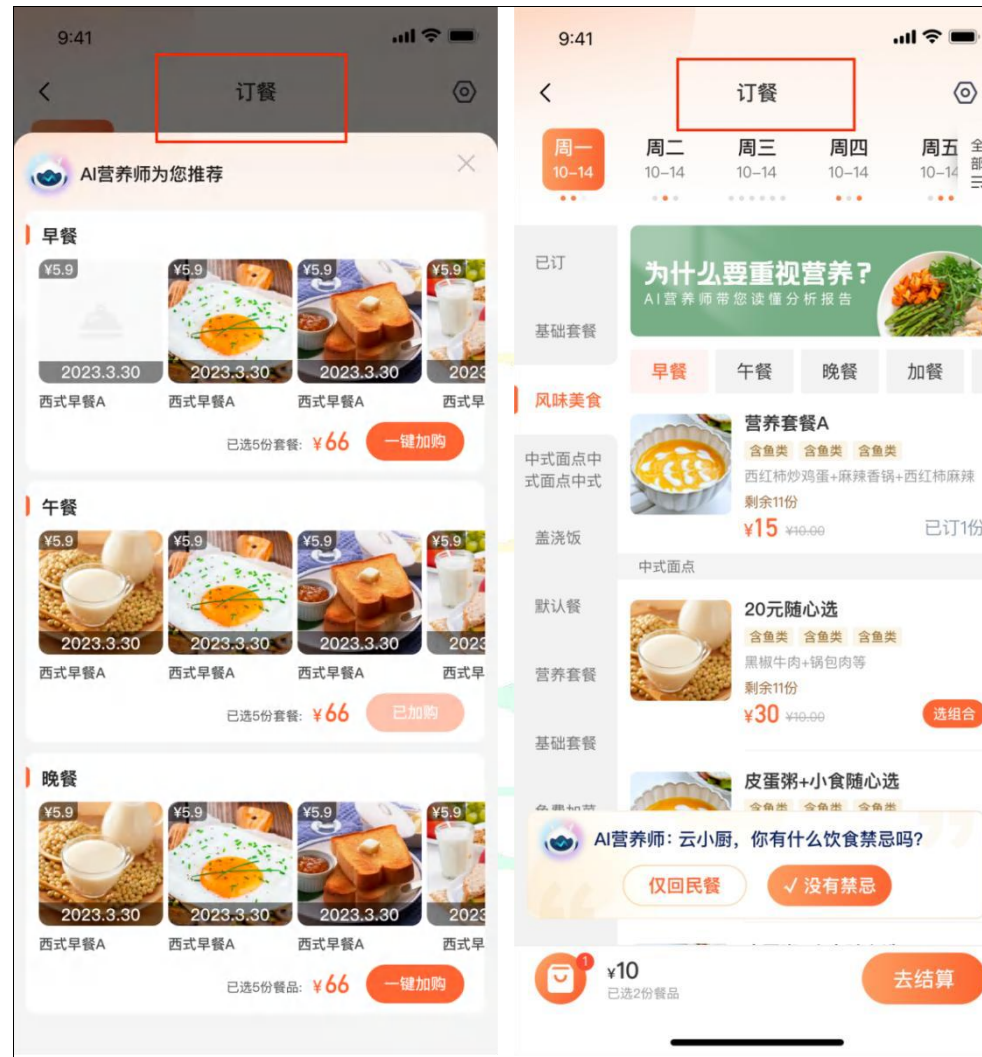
9:41

订餐

AI营养师为您推荐

早餐

¥5.9
2023.3.30
西式早餐A

¥5.9
2023.3.30
西式早餐A

¥5.9
2023.3.30
西式早餐A

¥5.9
202
西式早

已选5份套餐: ¥66 一键加购

午餐

¥5.9
2023.3.30
西式早餐A

¥5.9
2023.3.30
西式早餐A

¥5.9
2023.3.30
西式早餐A

¥5.9
202
西式早

已选5份套餐: ¥66 已加购

晚餐

¥5.9
2023.3.30
西式早餐A

¥5.9
2023.3.30
西式早餐A

¥5.9
2023.3.30
西式早餐A

¥5.9
202
西式早

已选5份餐品: ¥66 一键加购

9:41

订餐

周一 10-14
周二 10-14
周三 10-14
周四 10-14
周五 10-14
全部三

已订
基础套餐
风味美食
中式面点中式面点中式
盖浇饭
默认餐
营养套餐
基础套餐

为什么要重视营养?
AI营养师带您读懂分析报告

早餐 午餐 晚餐 加餐

营养套餐A
含鱼类 含鱼类 含鱼类
西红柿炒鸡蛋+麻辣香锅+西红柿麻辣
剩余11份
¥15 ¥10.00
已订1份

中式面点

20元随心选
含鱼类 含鱼类 含鱼类
黑椒牛肉+锅包肉等
剩余11份
¥30 ¥10.00
选组合

皮蛋粥+小食随心选
含鱼类 含鱼类

AI营养师: 云小厨, 你有什么饮食禁忌吗?
仅回民餐 ✓ 没有禁忌

1
¥10
已选2份餐品
去结算